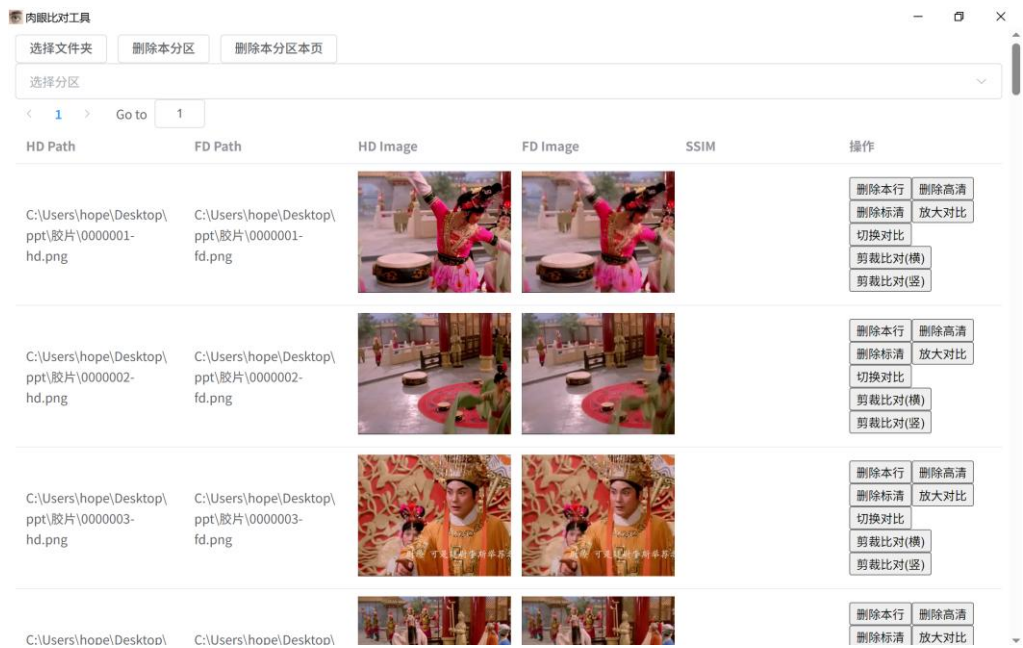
肉眼比对工具

选择文件夹 删除本分区 删除本分区本页

选择分区

< 1 > Go to 1

| HD Path | FD Path | HD Image | FD Image | SSIM | 操作 |
|---|---|---|---|---|---|
| C:\Users\hope\Desktop\ppt\胶片\0000001-hd.png | C:\Users\hope\Desktop\ppt\胶片\0000001-fd.png | | | | 删除本行 删除高清 删除标清 放大对比 切换对比 剪裁比对(横) 剪裁比对(竖) |
| C:\Users\hope\Desktop\ppt\胶片\0000002-hd.png | C:\Users\hope\Desktop\ppt\胶片\0000002-fd.png | | | | 删除本行 删除高清 删除标清 放大对比 切换对比 剪裁比对(横) 剪裁比对(竖) |
| C:\Users\hope\Desktop\ppt\胶片\0000003-hd.png | C:\Users\hope\Desktop\ppt\胶片\0000003-fd.png | | | | 删除本行 删除高清 删除标清 放大对比 切换对比 剪裁比对(横) 剪裁比对(竖) |
| C:\Users\hope\Desktop\ | C:\Users\hope\Desktop\ | | | | 删除本行 删除高清 删除标清 放大对比 |